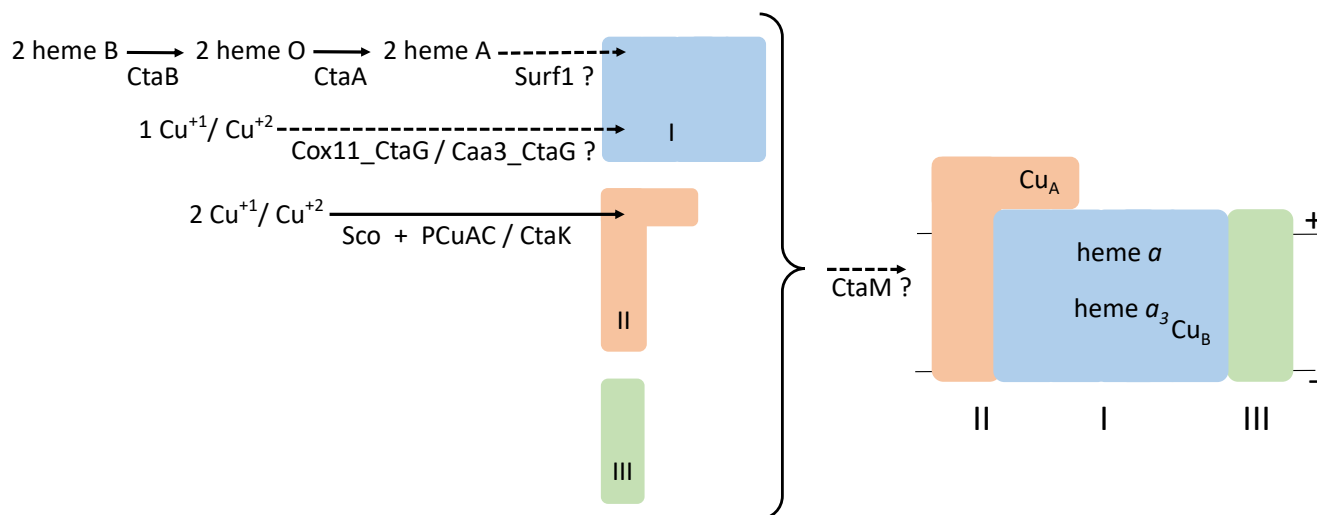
2 heme B → 2 heme O → 2 heme A
CtaB
CtaA
Surf1 ?

$1\ Cu^{+1}/\ Cu^{+2}$
Cox11_CtaG / Caa3_CtaG ?
I

$2\ Cu^{+1}/\ Cu^{+2}$
Sco + PCuAC / CtaK

II

III

CtaM ?

$Cu_A$
heme *a*
heme $a_3$ $Cu_B$
+
-
II
I
III